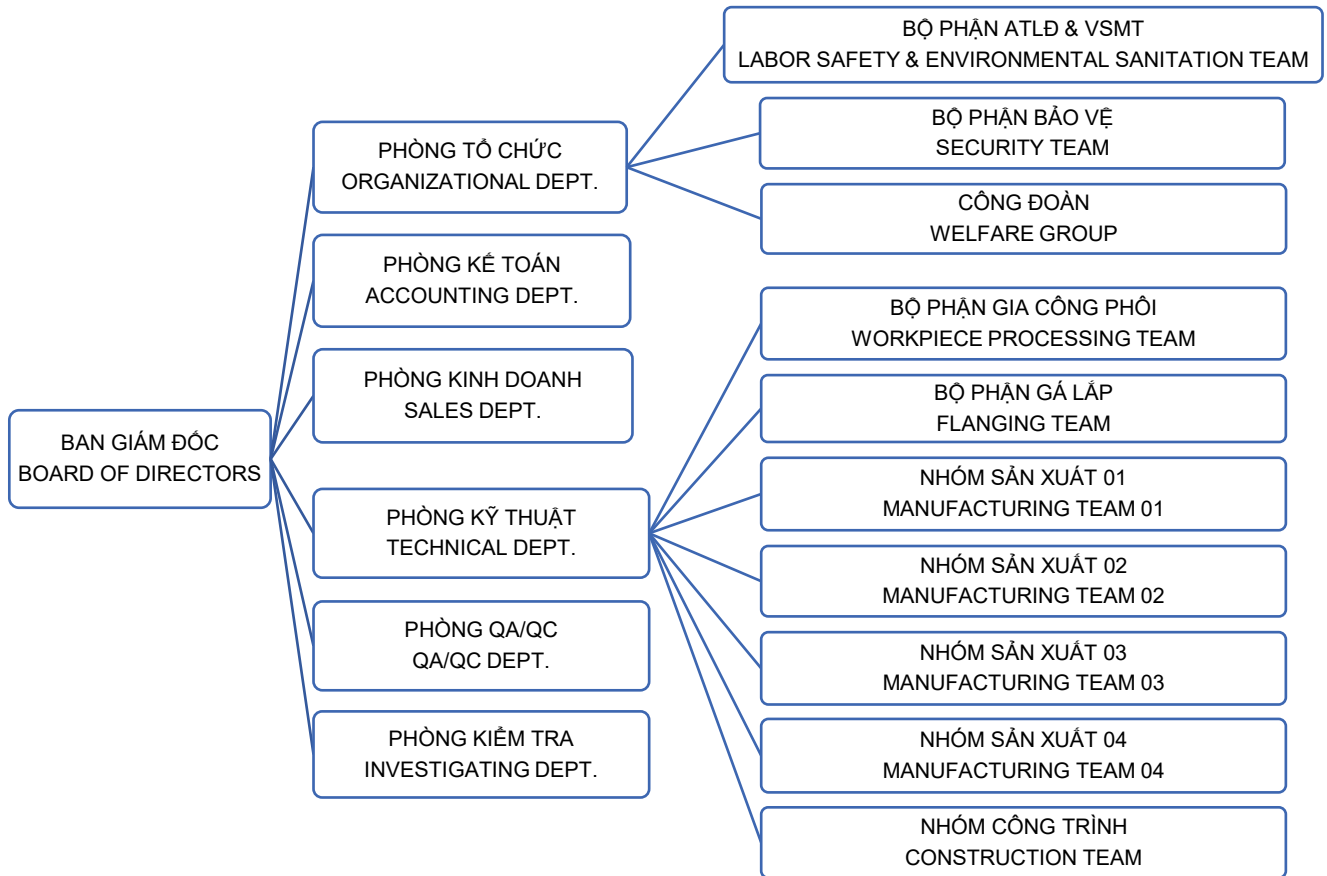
BAN GIÁM ĐỐC
BOARD OF DIRECTORS

PHÒNG TỔ CHỨC
ORGANIZATIONAL DEPT.

BỘ PHẬN ATLĐ & VSMT
LABOR SAFETY & ENVIRONMENTAL SANITATION TEAM

BỘ PHẬN BẢO VỆ
SECURITY TEAM

CÔNG ĐOÀN
WELFARE GROUP

PHÒNG KẾ TOÁN
ACCOUNTING DEPT.

PHÒNG KINH DOANH
SALES DEPT.

PHÒNG KỸ THUẬT
TECHNICAL DEPT.

BỘ PHẬN GIA CÔNG PHÔI
WORKPIECE PROCESSING TEAM

BỘ PHẬN GÁ LẮP
FLANGING TEAM

NHÓM SẢN XUẤT 01
MANUFACTURING TEAM 01

NHÓM SẢN XUẤT 02
MANUFACTURING TEAM 02

NHÓM SẢN XUẤT 03
MANUFACTURING TEAM 03

NHÓM SẢN XUẤT 04
MANUFACTURING TEAM 04

NHÓM CÔNG TRÌNH
CONSTRUCTION TEAM

PHÒNG QA/QC
QA/QC DEPT.

PHÒNG KIỂM TRA
INVESTIGATING DEPT.